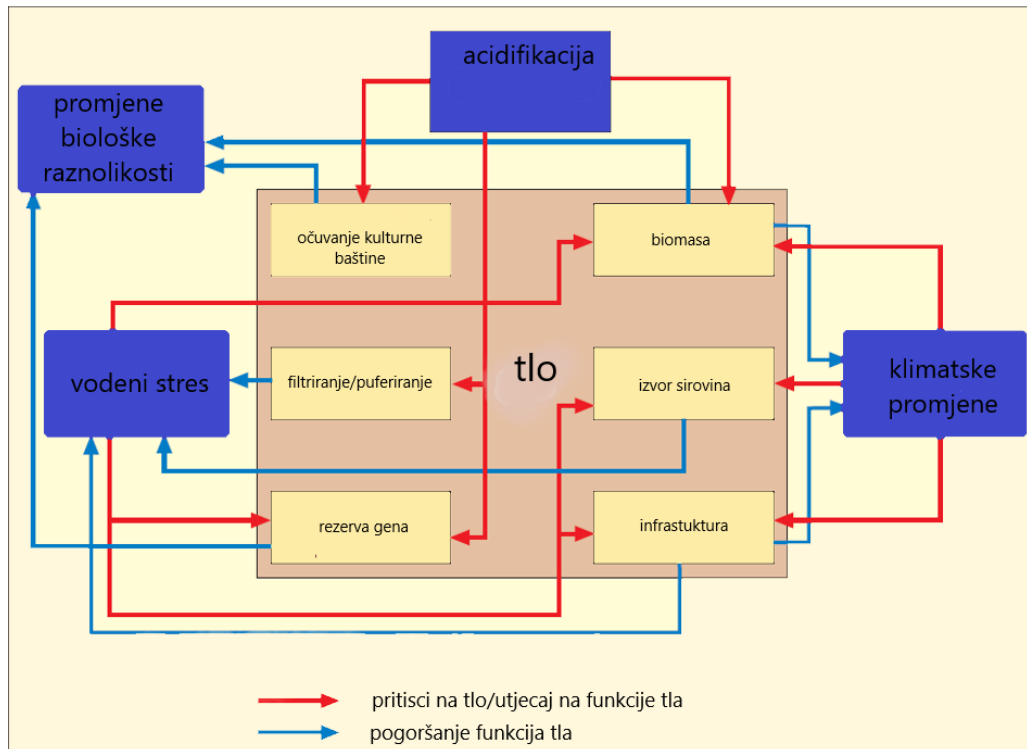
acidifikacija

promjene biološke raznolikosti

očuvanje kulturne baštine

biomasa

tlo

vodeni stres

filtriranje/puferiranje

izvor sirovina

klimatske promjene

rezerva gena

infrastuktura

pritisci na tlo/utjecaj na funkcije tla

pogoršanje funkcija tla